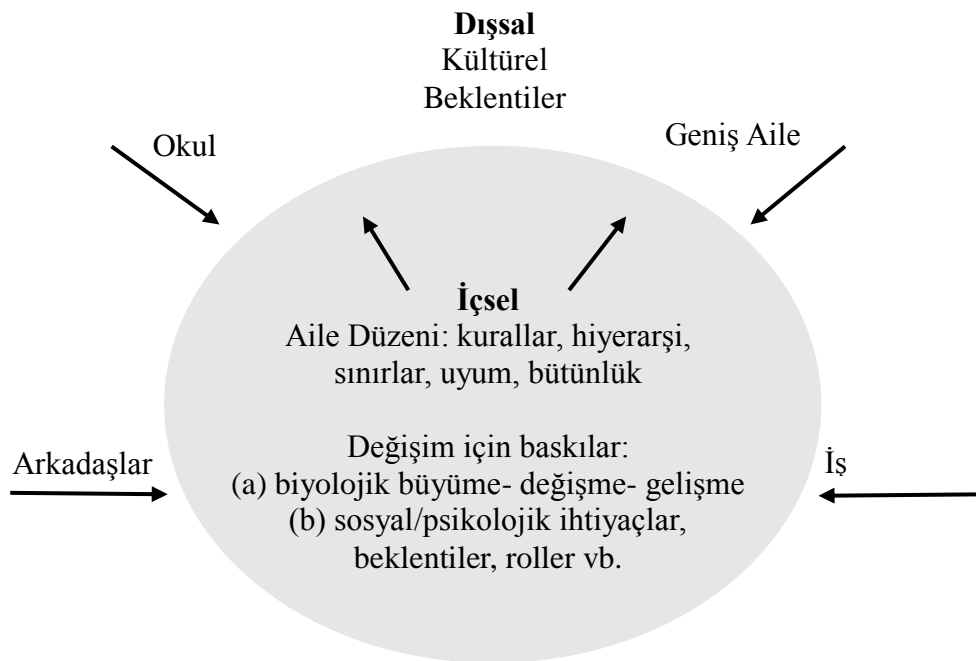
**Dışsal**
Kültürel
Beklentiler

Okul

Geniş Aile

**İçsel**
Aile Düzeni: kurallar, hiyerarşi, sınırlar, uyum, bütünlük

Değişim için baskılar:
(a) biyolojik büyüme- değişme- gelişme
(b) sosyal/psikolojik ihtiyaçlar, beklentiler, roller vb.

Arkadaşlar

İş